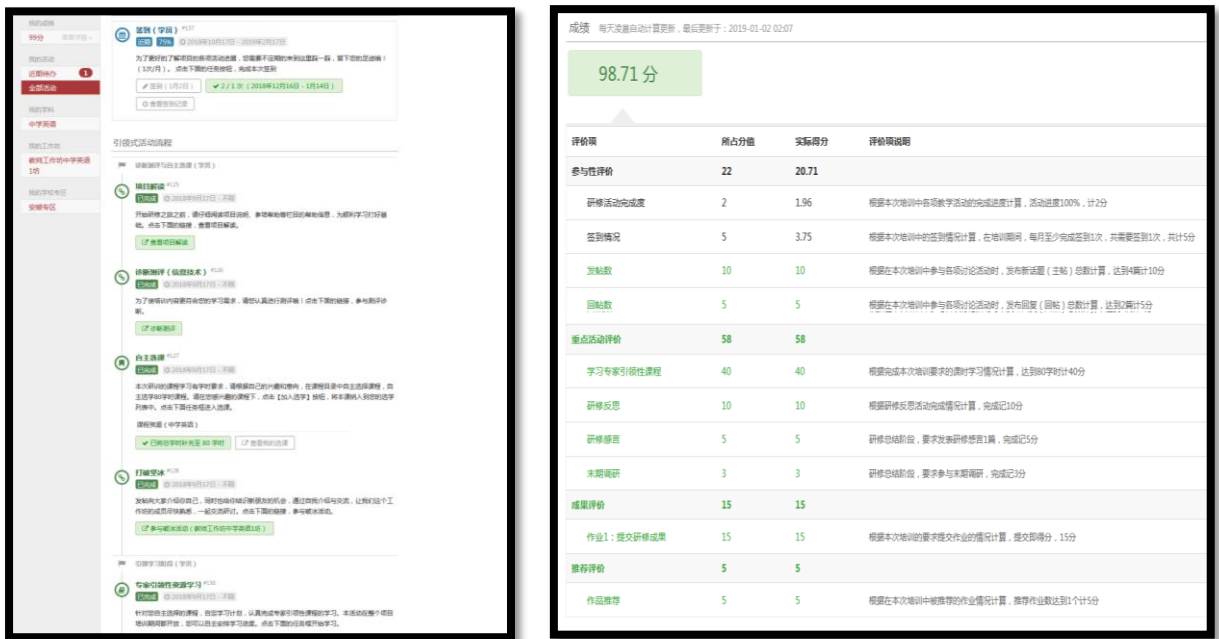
我的成绩
99分 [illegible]

我的活动
近期待办 1
全部活动

我的学科
中学英语

我的工作坊
教师工作坊中学英语1坊

我的学校专区
安顺专区

签到（学员）
近期 75%
为了更好的了解项目的各项活动进度，您需要不定期的来到这里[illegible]
签到（1月2日） ✔ 2 / 1 次（2018年12月16日 - 1月14日）
查看签到记录

引领式活动流程

诊断测评与自主选课（学员）

项目解读
已完成
开始研修之旅之前，请仔细阅读项目说明，参考帮助等栏目的帮助信息，为顺利学习打好基础。点击下面的链接，查看项目解读。
查看项目解读

诊断测评（信息技术）
已完成
为了更好的掌握您的学习需求，请您认真进行测评哦！点击下面的链接，参与测评吧。
诊断测评

自主选课
已完成
本次研训的课程学习每学时要求，请根据自己的兴趣和意向，在课程目录中自主选择课程，自主选学80学时课程。
课程资源（中学英语）
已修总学时补充至 80 学时 查看我的选课

打破坚冰
已完成
发帖向大家介绍自己，同时也给你结识新朋友的机会，通过自我介绍与交流，让我们这个工作坊的成员尽快熟悉。
参与破冰活动（教师工作坊中学英语1坊）

专家引领学习（学员）

专家引领性资源学习
已完成
针对您的主选课的课程，自定学习计划，认真完成专家引领性课程的学习。

成绩 每天凌晨自动计算更新，最后更新于：2019-01-02 02:07

98.71 分

| 评价项 | 所占分值 | 实际得分 | 评价项说明 |
|---|---|---|---|
| 参与性评价 | 22 | 20.71 | |
| 研修活动完成度 | 2 | 1.96 | 根据本次培训中各项教学活动的完成进度计算，活动进度100%，计2分 |
| 签到情况 | 5 | 3.75 | 根据本次培训中的签到情况计算，在培训期间，每月至少完成签到1次，共需要签到1次，共计5分 |
| 发帖数 | 10 | 10 | 根据在本次培训中参与各项讨论活动时，发布新话题（主帖）总数计算，达到4篇计10分 |
| 回帖数 | 5 | 5 | 根据在本次培训中参与各项讨论活动时，发布回复（回帖）总数计算，达到2篇计5分 |
| 重点活动评价 | 58 | 58 | |
| 学习专家引领性课程 | 40 | 40 | 根据完成本次培训要求的课时学习情况计算，达到80学时计40分 |
| 研修反思 | 10 | 10 | 根据研修反思活动完成情况计算，完成记10分 |
| 研修感言 | 5 | 5 | 研修总结阶段，要求发表研修感言1篇，完成记5分 |
| 末期调研 | 3 | 3 | 研修总结阶段，要求参与末期调研，完成记3分 |
| 成果评价 | 15 | 15 | |
| 作业1：提交研修成果 | 15 | 15 | 根据本次培训的要求提交作业的情况计算，提交即得分，15分 |
| 推荐评价 | 5 | 5 | |
| 作品推荐 | 5 | 5 | 根据在本次培训中被推荐的作业情况计算，推荐作业数达到1个计5分 |